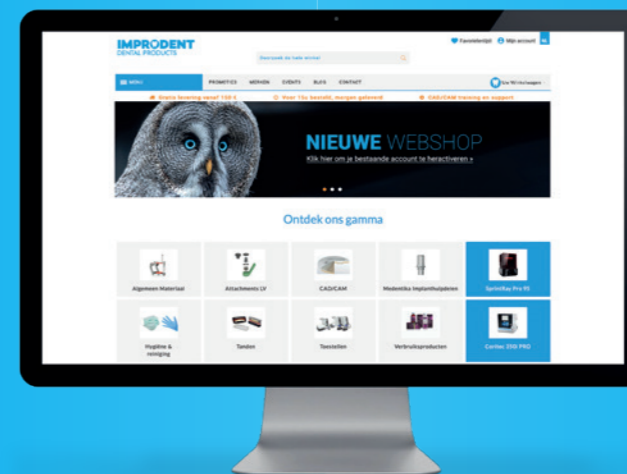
IMPRODENT
DENTAL PRODUCTS

Doorzoek de hele winkel

Favorietenlijst  Mijn account

MENU  PROMOTIES  MERKEN  EVENTS  BLOG  CONTACT

€ 0,00 (0 artikelen)

Gratis levering vanaf 150 €  Voor 15u besteld, morgen geleverd  CAD/CAM training en support

NIEUWE WEBSHOP
Klik hier om je bestaande account te heractiveren »

Ontdek ons gamma

Algemeen Materiaal
Attachments LV
CAD/CAM
Medentika Implanthulpdelen
SprintRay Pro 95
Hygiëne & reiniging
Tanden
Toestellen
Verbruiksproducten
Cortex 350i PRO